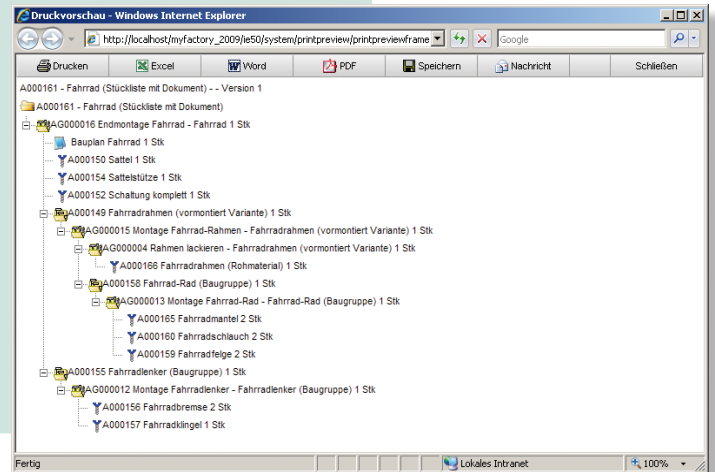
Druckvorschau - Windows Internet Explorer

http://localhost/myfactory_2009/ie50/system/printpreview/printpreviewframe

Google

Drucken | Excel | Word | PDF | Speichern | Nachricht | Schließen

A000161 - Fahrrad (Stückliste mit Dokument) - - Version 1

A000161 - Fahrrad (Stückliste mit Dokument)

AG000016 Endmontage Fahrrad - Fahrrad 1 Stk

Bauplan Fahrrad 1 Stk

A000150 Sattel 1 Stk

A000154 Sattelstütze 1 Stk

A000152 Schaltung komplett 1 Stk

A000149 Fahrradrahmen (vormontiert Variante) 1 Stk

AG000015 Montage Fahrrad-Rahmen - Fahrradrahmen (vormontiert Variante) 1 Stk

AG000004 Rahmen lackieren - Fahrradrahmen (vormontiert Variante) 1 Stk

A000166 Fahrradrahmen (Rohmaterial) 1 Stk

A000158 Fahrrad-Rad (Baugruppe) 1 Stk

AG000013 Montage Fahrrad-Rad - Fahrrad-Rad (Baugruppe) 1 Stk

A000165 Fahrradmantel 2 Stk

A000160 Fahrradschlauch 2 Stk

A000159 Fahrradfelge 2 Stk

A000155 Fahrradlenker (Baugruppe) 1 Stk

AG000012 Montage Fahrradlenker - Fahrradlenker (Baugruppe) 1 Stk

A000156 Fahrradbremse 2 Stk

A000157 Fahrradklingel 1 Stk

Fertig

Lokales Intranet

100%